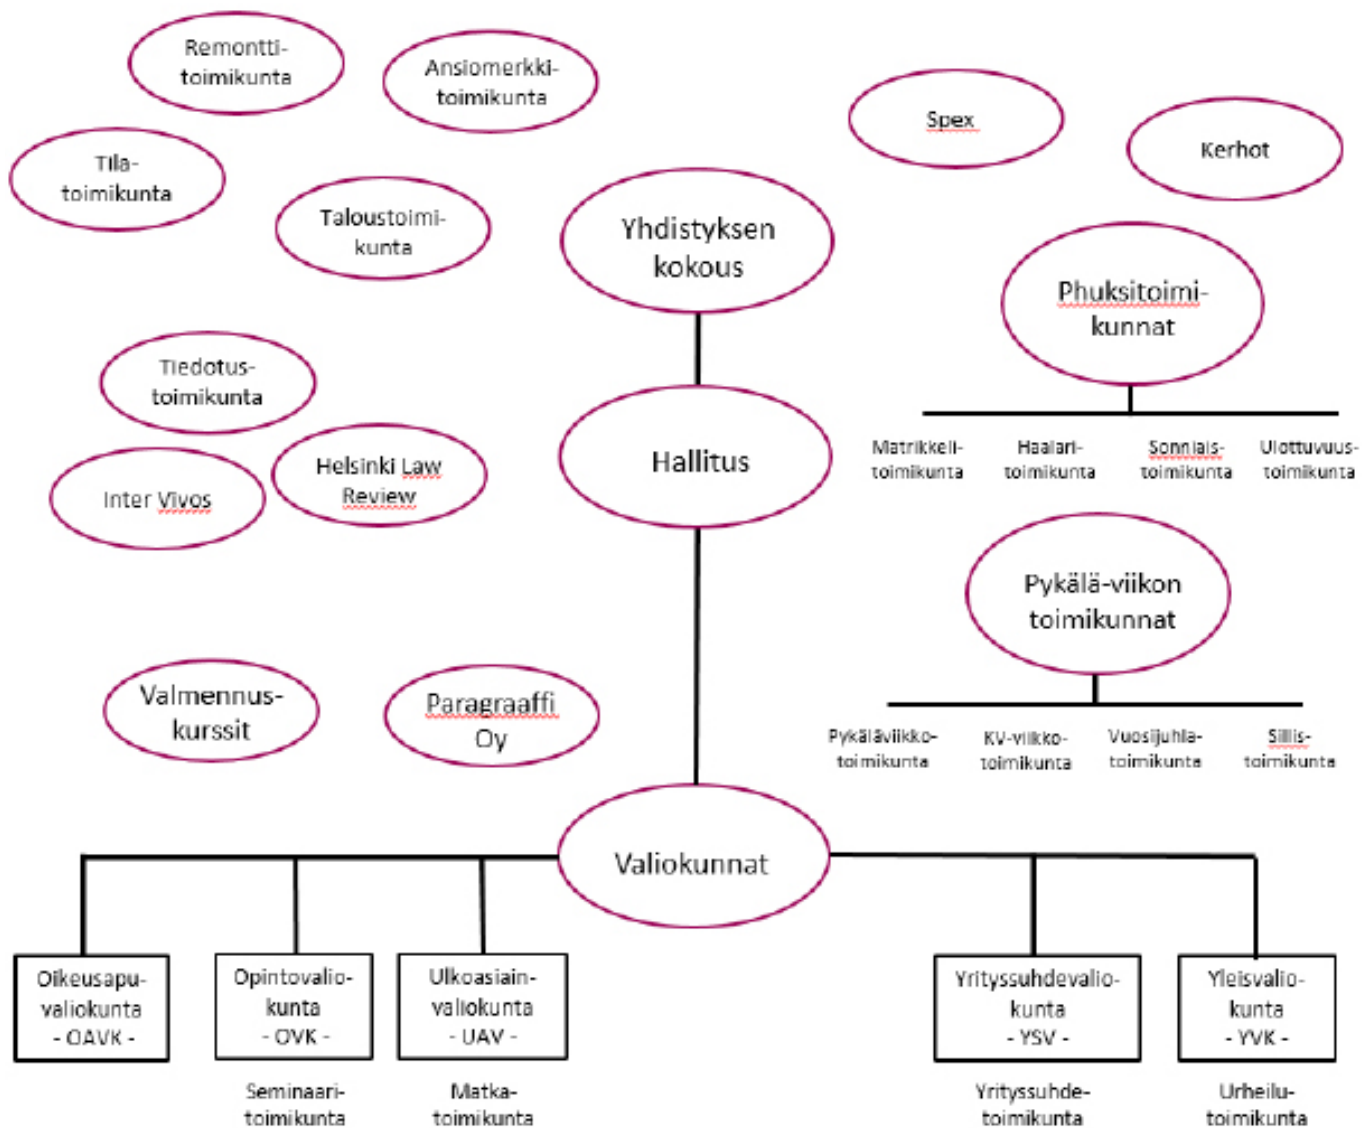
Remontti-toimikunta

Ansiomerkki-toimikunta

Spex

Kerhot

Tila-toimikunta

Taloustoimi-kunta

Yhdistyksen kokous

Phuksitoimi-kunnat

Matrikkeli-toimikunta

Haalari-toimikunta

Sonnais-toimikunta

Ulottuvuus-toimikunta

Tiedotus-toimikunta

Helsinki Law Review

Inter Vivos

Hallitus

Pykälä-viikon toimikunnat

Pykäläviikko-toimikunta

KV-viikko-toimikunta

Vuosijuhla-toimikunta

Sillis-toimikunta

Valmennus-kurssit

Paragraaffi Oy

Valiokunnat

Oikeusapu-valiokunta - OAVK -

Opintovalio-kunta - OVK -

Ulkoasiain-valiokunta - UAV -

Yrityssuhdevalio-kunta - YSV -

Yleisvalio-kunta - YVK -

Seminaari-toimikunta

Matka-toimikunta

Yrityssuhde-toimikunta

Urheilu-toimikunta